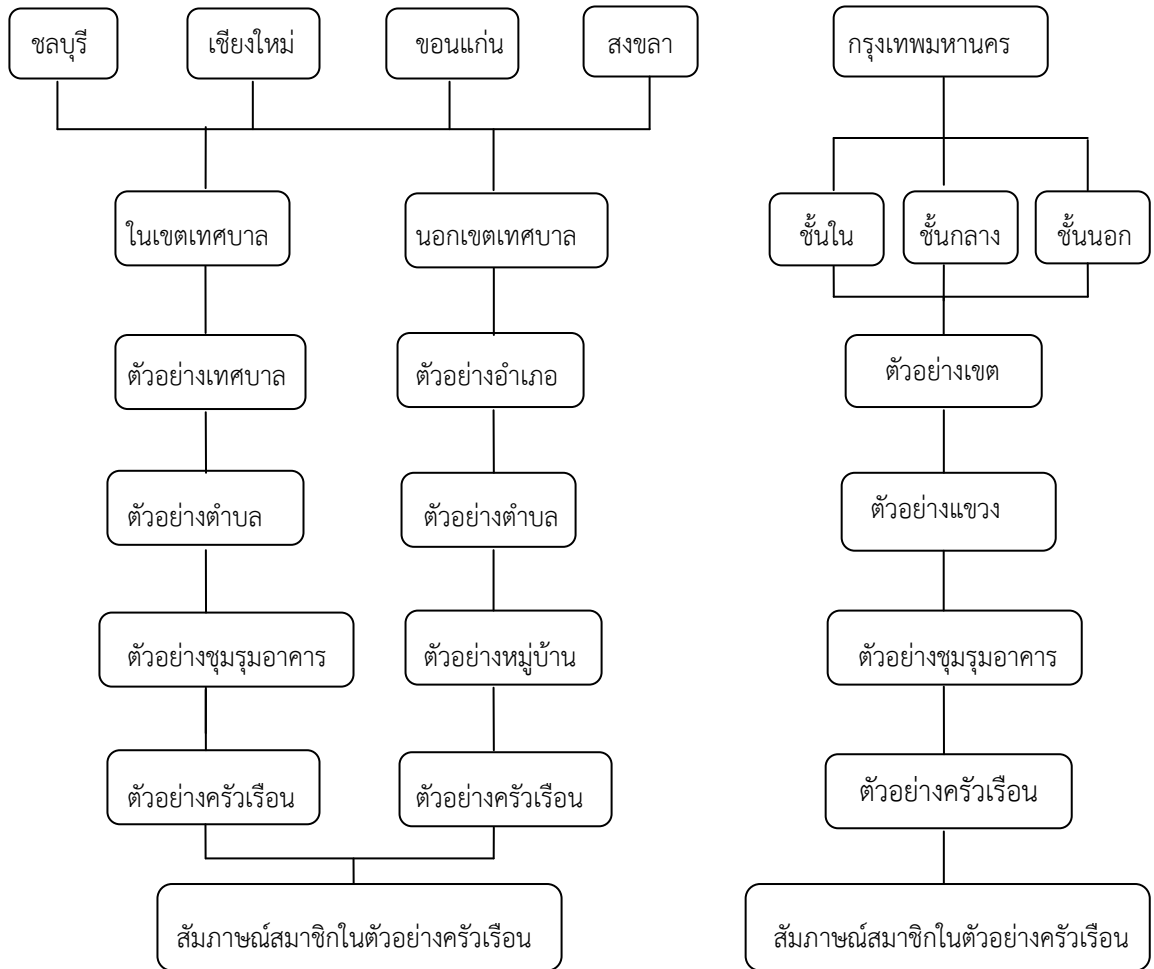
ชลบุรี

เชียงใหม่

ขอนแก่น

สงขลา

ในเขตเทศบาล

นอกเขตเทศบาล

ตัวอย่างเทศบาล

ตัวอย่างอำเภอ

ตัวอย่างตำบล

ตัวอย่างตำบล

ตัวอย่างชุมรุมอาคาร

ตัวอย่างหมู่บ้าน

ตัวอย่างครัวเรือน

ตัวอย่างครัวเรือน

สัมภาษณ์สมาชิกในตัวอย่างครัวเรือน

กรุงเทพมหานคร

ชั้นใน

ชั้นกลาง

ชั้นนอก

ตัวอย่างเขต

ตัวอย่างแขวง

ตัวอย่างชุมรุมอาคาร

ตัวอย่างครัวเรือน

สัมภาษณ์สมาชิกในตัวอย่างครัวเรือน